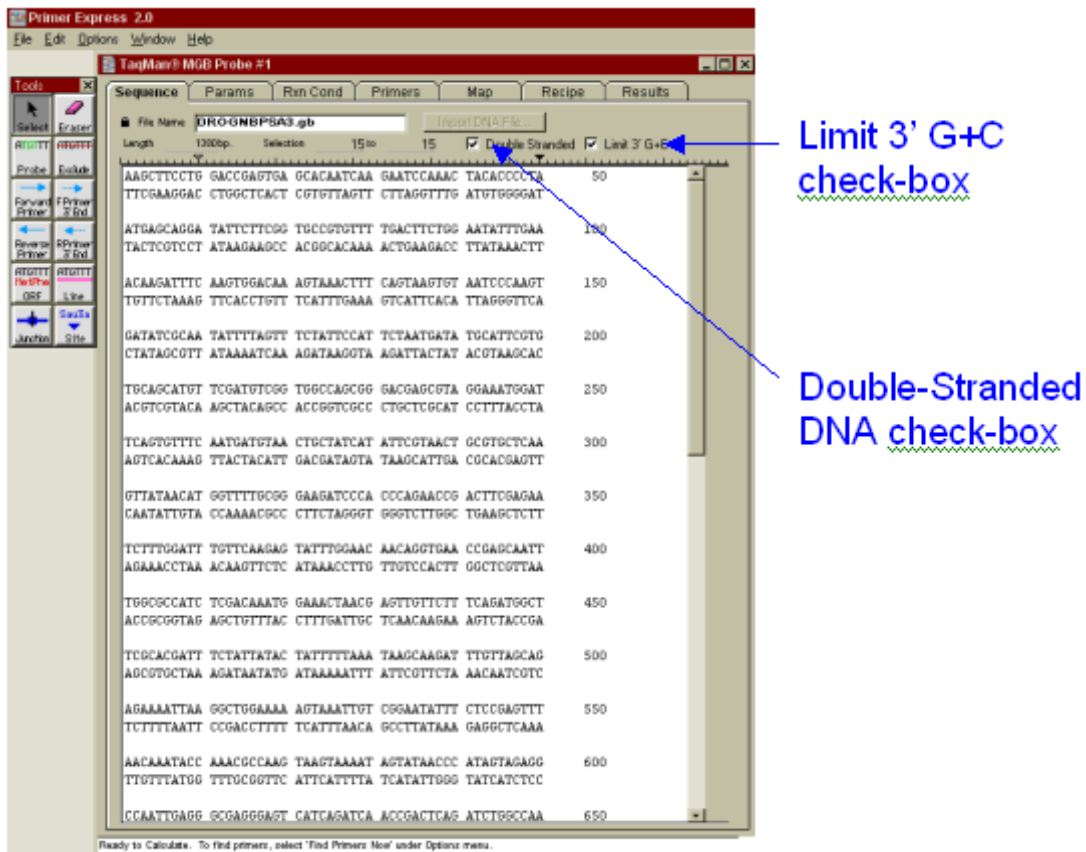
Primer Express 2.0
File Edit Options Window Help

Tools
Select Eraser
ATGTT Probe ATGTT Exclude
Forward Primer
FPrimer 3' End
Reverse Primer
RPrimer 3' End
ATGTT MetPhe ORF
ATGTT Line
Junction
Sau3a Site

TaqMan® MGB Probe #1

Sequence Params Rxn Cond Primers Map Recipe Results

File Name DROGNBPSA3.gb Import DNA File...
Length 1300bp. Selection 15 to 15 Double Stranded Limit 3' G+C

AAGCTTCCTG GACCGAGTGA GCACAATCAA GAATCCAAAC TACACCCCTA 50
TTCGAAGGAC CTGGCTCACT CGTGTTAGTT CTTAGGTTTG ATGTGGGGAT

ATGAGCAGGA TATTCTTCGG TGCCGTGTTT TGACTTCTGG AATATTTGAA 100
TACTCGTCCT ATAAGAAGCC ACGGCACAAA ACTGAAGACC TTATAAACTT

ACAAGATTTC AAGTGGACAA AGTAAACTTT CAGTAAGTGT AATCCCAAGT 150
TGTTCTAAAG TTCACCTGTT TCATTTGAAA GTCATTCACA TTAGGGTTCA

GATATCGCAA TATTTTAGTT TCTATTCCAT TCTAATGATA TGCATTCGTG 200
CTATAGCGTT ATAAAATCAA AGATAAGGTA AGATTACTAT ACGTAAGCAC

TGCAGCATGT TCGATGTCGG TGGCCAGCGG GACGAGCGTA GGAAATGGAT 250
ACGTCGTACA AGCTACAGCC ACCGGTCGCC CTGCTCGCAT CCTTTACCTA

TCAGTGTTTC AATGATGTAA CTGCTATCAT ATTCGTAACT GCGTGCTCAA 300
AGTCACAAAG TTACTACATT GACGATAGTA TAAGCATTGA CGCACGAGTT

GTTATAACAT GGTTTTGCGG GAAGATCCCA CCCAGAACCG ACTTCGAGAA 350
CAATATTGTA CCAAAACGCC CTTCTAGGGT GGGTCTTGGC TGAAGCTCTT

TCTTTGGATT TGTTCAAGAG TATTTGGAAC AACAGGTGAA CCGAGCAATT 400
AGAAACCTAA ACAAGTTCTC ATAAACCTTG TTGTCCACTT GGCTCGTTAA

TGGCGCCATC TCGACAAATG GAAACTAACG AGTTGTTCTT TCAGATGGCT 450
ACCGCGGTAG AGCTGTTTAC CTTTGATTGC TCAACAAGAA AGTCTACCGA

TCGCACGATT TCTATTATAC TATTTTTAAA TAAGCAAGAT TTGTTAGCAG 500
AGCGTGCTAA AGATAATATG ATAAAAATTT ATTCGTTCTA AACAATCGTC

AGAAAATTAA GGCTGGAAAA AGTAAATTGT CGGAATATTT CTCCGAGTTT 550
TCTTTTAATT CCGACCTTTT TCATTTAACA GCCTTATAAA GAGGCTCAAA

AACAAATACC AAACGCCAAG TAAGTAAAAT AGTATAACCC ATAGTAGAGG 600
TTGTTTATGG TTTGCGGTTC ATTCATTTTA TCATATTGGG TATCATCTCC

CCAATTGAGG GCGAGGGAGT CATCAGATCA ACCGACTCAG ATCTGGCCAA 650

Ready to Calculate. To find primers, select 'Find Primers Now' under Options menu.

Limit 3' G+C check-box

Double-Stranded DNA check-box